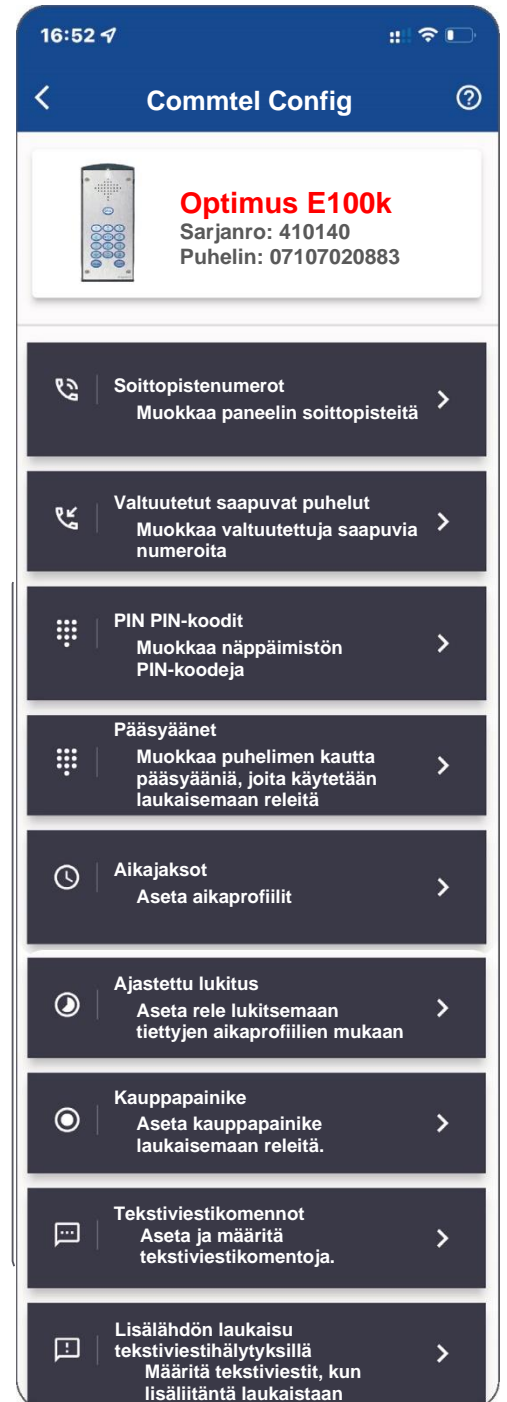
16:52

Commtel Config

Optimus E100k
Sarjanro: 410140
Puhelin: 07107020883

Soittopistenumerot
Muokkaa paneelin soittopisteitä

Valtuutetut saapuvat puhelut
Muokkaa valtuutettuja saapuvia numeroita

PIN PIN-koodit
Muokkaa näppäimistön PIN-koodeja

Pääsyäänet
Muokkaa puhelimen kautta pääsyääniä, joita käytetään laukaisemaan releitä

Aikajaksot
Aseta aikaprofiilit

Ajastettu lukitus
Aseta rele lukitsemaan tiettyjen aikaprofiilien mukaan

Kauppapainike
Aseta kauppapainike laukaisemaan releitä.

Tekstiviestikomennot
Aseta ja määritä tekstiviestikomentoja.

Lisälähdön laukaisu tekstiviestihälytyksillä
Määritä tekstiviestit, kun lisäliitäntä laukaistaan